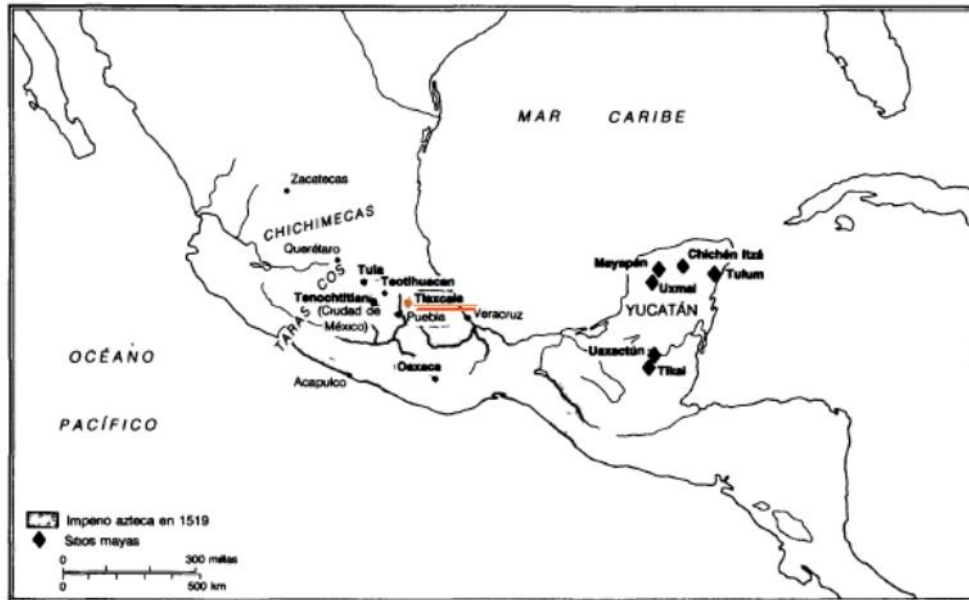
MAR CARIBE

Zacatecas

CHICHIMECAS

Querétaro

Tula

Teotihuacan

Tenochtitlan (Ciudad de México)

Tlaxcala

Puebla

Veracruz

TARASCOS

Oaxaca

Acapulco

OCÉANO

PACÍFICO

Mayapán

Chichén Itzá

Uxmal

Tulum

YUCATÁN

Uaxactún

Tikal

Impeno azteca en 1519

Sitios mayas

0 300 millas

0 500 km